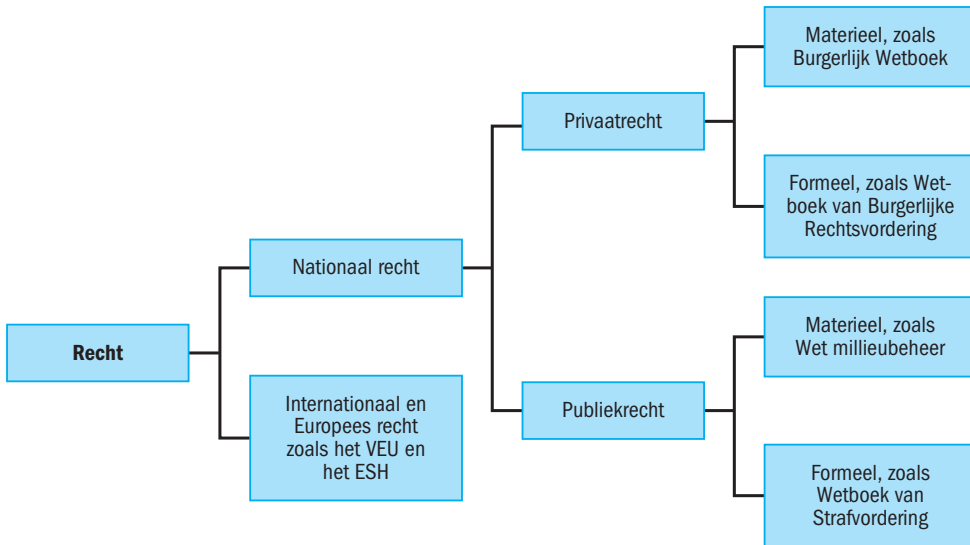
Recht

Nationaal recht

Internationaal en Europees recht zoals het VEU en het ESH

Privaatrecht

Publiekrecht

Materieel, zoals Burgerlijk Wetboek

Formeel, zoals Wetboek van Burgerlijke Rechtsvordering

Materieel, zoals Wet milieubeheer

Formeel, zoals Wetboek van Strafvordering